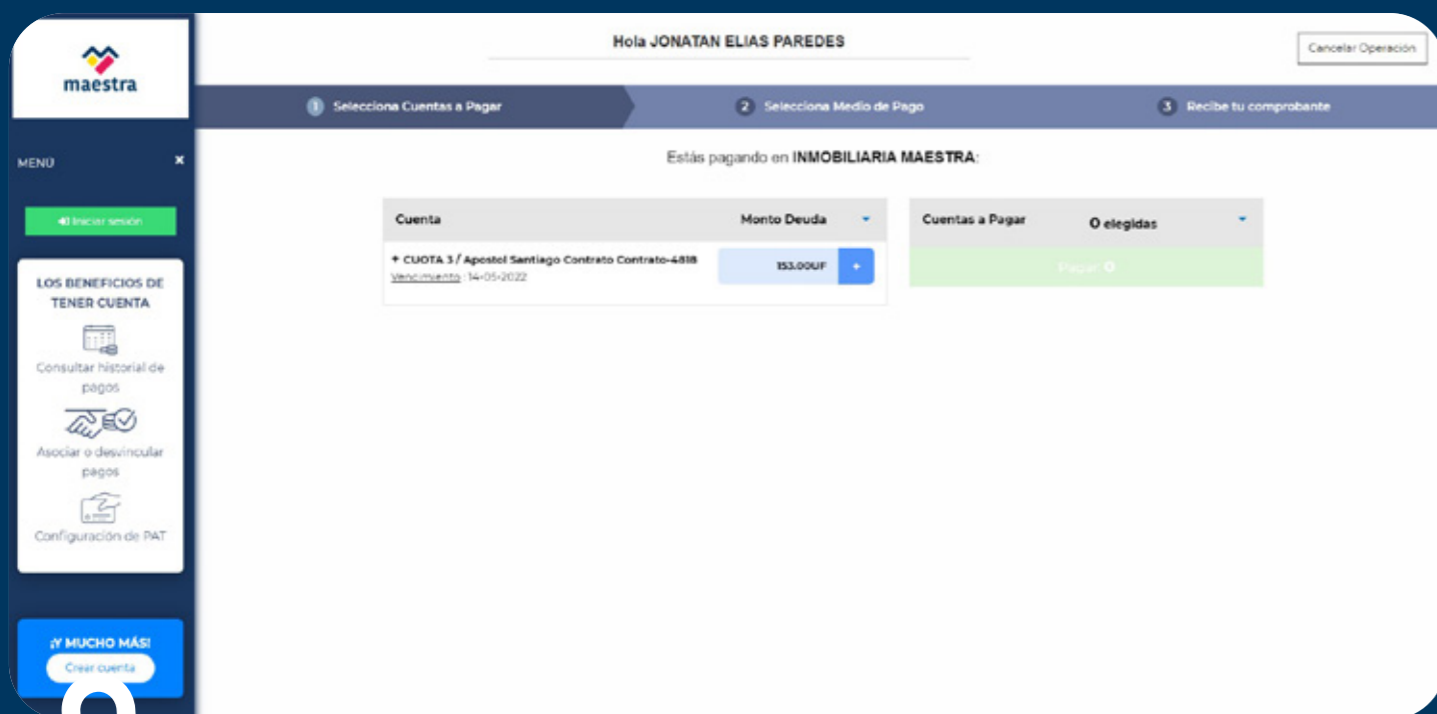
maestra

MENU ×

Iniciar sesión

LOS BENEFICIOS DE TENER CUENTA

Consultar historial de pagos

Asociar o desvincular pagos

Configuración de PAT

¡Y MUCHO MÁS!

Crear cuenta

Hola JONATAN ELIAS PAREDES

Cancelar Operación

1 Selecciona Cuentas a Pagar

2 Selecciona Medio de Pago

3 Recibe tu comprobante

Estás pagando en INMOBILIARIA MAESTRA:

| Cuenta | Monto Deuda |
|---|---|
| + CUOTA 3 / Apostol Santiago Contrato Contrato-4818 Vencimiento : 14-05-2022 | 153.00UF + |

| Cuentas a Pagar | 0 elegidas |
|---|---|
| Pagar 0 | |